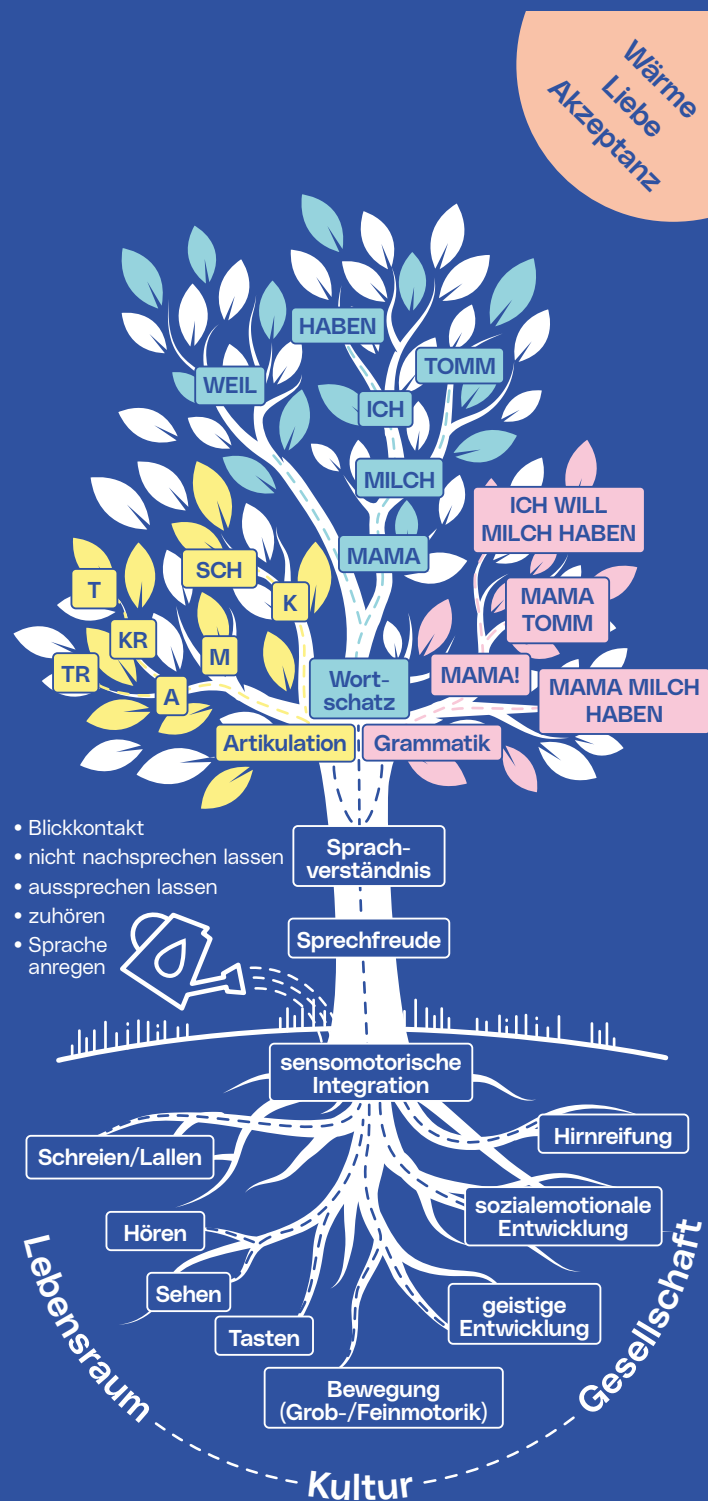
Wärme
Liebe
Akzeptanz

HABEN
WEIL
TOMM
ICH
MILCH
ICH WILL MILCH HABEN
MAMA
MAMA TOMM
T
SCH
KR
K
M
TR
A
Wortschatz
MAMA!
MAMA MILCH HABEN
Artikulation
Grammatik

• Blickkontakt
• nicht nachsprechen lassen
• aussprechen lassen
• zuhören
• Sprache anregen

Sprachverständnis
Sprechfreude
sensomotorische Integration
Schreien/Lallen
Hirnreifung
sozialemotionale Entwicklung
Hören
Sehen
geistige Entwicklung
Tasten
Bewegung (Grob-/Feinmotorik)

Lebensraum
Kultur
Gesellschaft